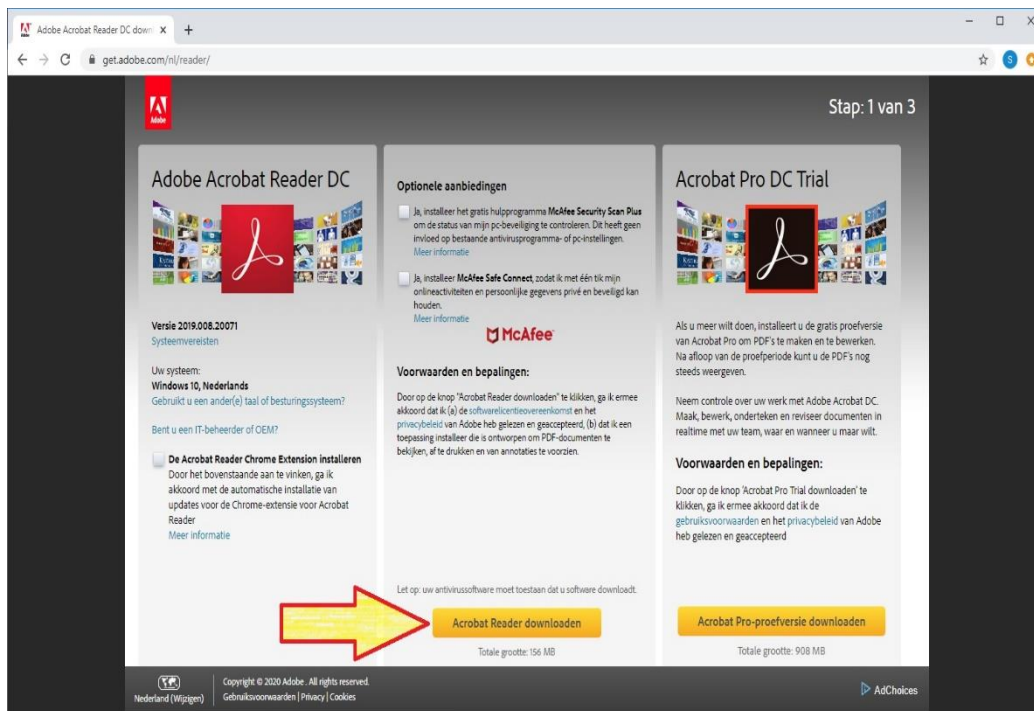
Adobe Acrobat Reader DC down ×

get.adobe.com/nl/reader/

Adobe

Stap: 1 van 3

Adobe Acrobat Reader DC

Versie 2019.008.20071
Systeemvereisten

Uw systeem:
Windows 10, Nederlands
Gebruikt u een ander(e) taal of besturingssysteem?

Bent u een IT-beheerder of OEM?

De Acrobat Reader Chrome Extension installeren
Door het bovenstaande aan te vinken, ga ik akkoord met de automatische installatie van updates voor de Chrome-extensie voor Acrobat Reader
Meer informatie

Optionele aanbiedingen

Ja, installeer het gratis hulpprogramma McAfee Security Scan Plus om de status van mijn pc-beveiliging te controleren. Dit heeft geen invloed op bestaande antivirusprogramma- of pc-instellingen.
Meer informatie

Ja, installeer McAfee Safe Connect, zodat ik met één tik mijn onlineactiviteiten en persoonlijke gegevens privé en beveiligd kan houden.
Meer informatie

McAfee

Voorwaarden en bepalingen:

Door op de knop "Acrobat Reader downloaden" te klikken, ga ik ermee akkoord dat ik (a) de softwarelicentieovereenkomst en het privacybeleid van Adobe heb gelezen en geaccepteerd, (b) dat ik een toepassing installeer die is ontworpen om PDF-documenten te bekijken, af te drukken en van annotaties te voorzien.

Let op: uw antivirussoftware moet toestaan dat u software downloadt.

Acrobat Reader downloaden

Totale grootte: 156 MB

Acrobat Pro DC Trial

Als u meer wilt doen, installeert u de gratis proefversie van Acrobat Pro om PDF's te maken en te bewerken. Na afloop van de proefperiode kunt u de PDF's nog steeds weergeven.

Neem controle over uw werk met Adobe Acrobat DC. Maak, bewerk, onderteken en reviseer documenten in realtime met uw team, waar en wanneer u maar wilt.

Voorwaarden en bepalingen:

Door op de knop 'Acrobat Pro Trial downloaden' te klikken, ga ik ermee akkoord dat ik de gebruiksvoorwaarden en het privacybeleid van Adobe heb gelezen en geaccepteerd

Acrobat Pro-proefversie downloaden

Totale grootte: 908 MB

Nederland (Wijzigen)

Copyright © 2020 Adobe . All rights reserved.
Gebruiksvoorwaarden | Privacy | Cookies

AdChoices